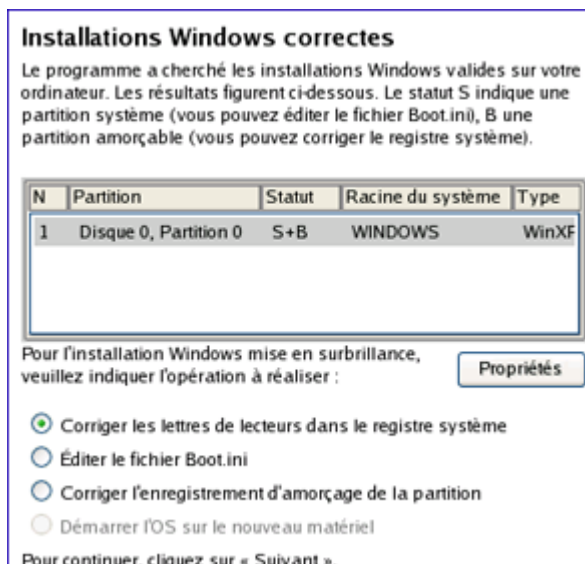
Installations Windows correctes

Le programme a cherché les installations Windows valides sur votre ordinateur. Les résultats figurent ci-dessous. Le statut S indique une partition système (vous pouvez éditer le fichier Boot.ini), B une partition amorçable (vous pouvez corriger le registre système).

| N | Partition | Statut | Racine du système | Type |
|---|---|---|---|---|
| 1 | Disque 0, Partition 0 | S+B | WINDOWS | WinXF |

Pour l'installation Windows mise en surbrillance, veuillez indiquer l'opération à réaliser :

Propriétés

Corriger les lettres de lecteurs dans le registre système

Éditer le fichier Boot.ini

Corriger l'enregistrement d'amorçage de la partition

Démarrer l'OS sur le nouveau matériel

Pour continuer, cliquez sur « Suivant »